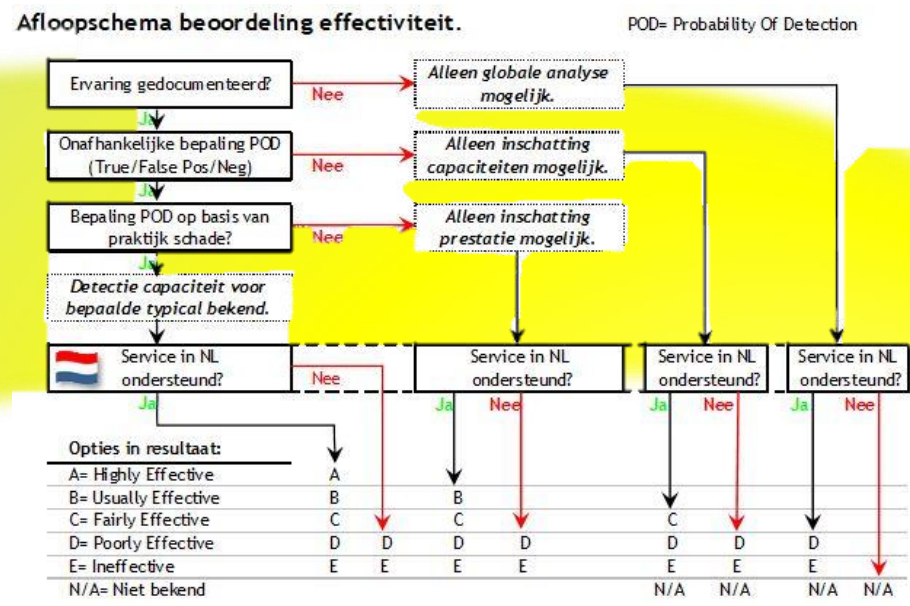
Afloopschema beoordeling effectiviteit.

POD= Probability Of Detection

Ervaring gedocumenteerd?

Nee

Alleen globale analyse mogelijk.

Ja

Onafhankelijke bepaling POD (True/False Pos/Neg)

Nee

Alleen inschatting capaciteiten mogelijk.

Ja

Bepaling POD op basis van praktijk schade?

Nee

Alleen inschatting prestatie mogelijk.

Ja

Detectie capaciteit voor bepaalde typical bekend.

Service in NL ondersteund?

Nee

Service in NL ondersteund?

Service in NL ondersteund?

Service in NL ondersteund?

Ja

Ja

Nee

Ja

Nee

Ja

Nee

Opties in resultaat:

| | | | | | | | | |
|---|---|---|---|---|---|---|---|---|
| A= Highly Effective | A | | | | | | | |
| B= Usually Effective | B | | B | | | | | |
| C= Fairly Effective | C | | C | | C | | | |
| D= Poorly Effective | D | D | D | D | D | D | D | |
| E= Ineffective | E | E | E | E | E | E | E | |
| N/A= Niet bekend | | | | | N/A | N/A | N/A | N/A |